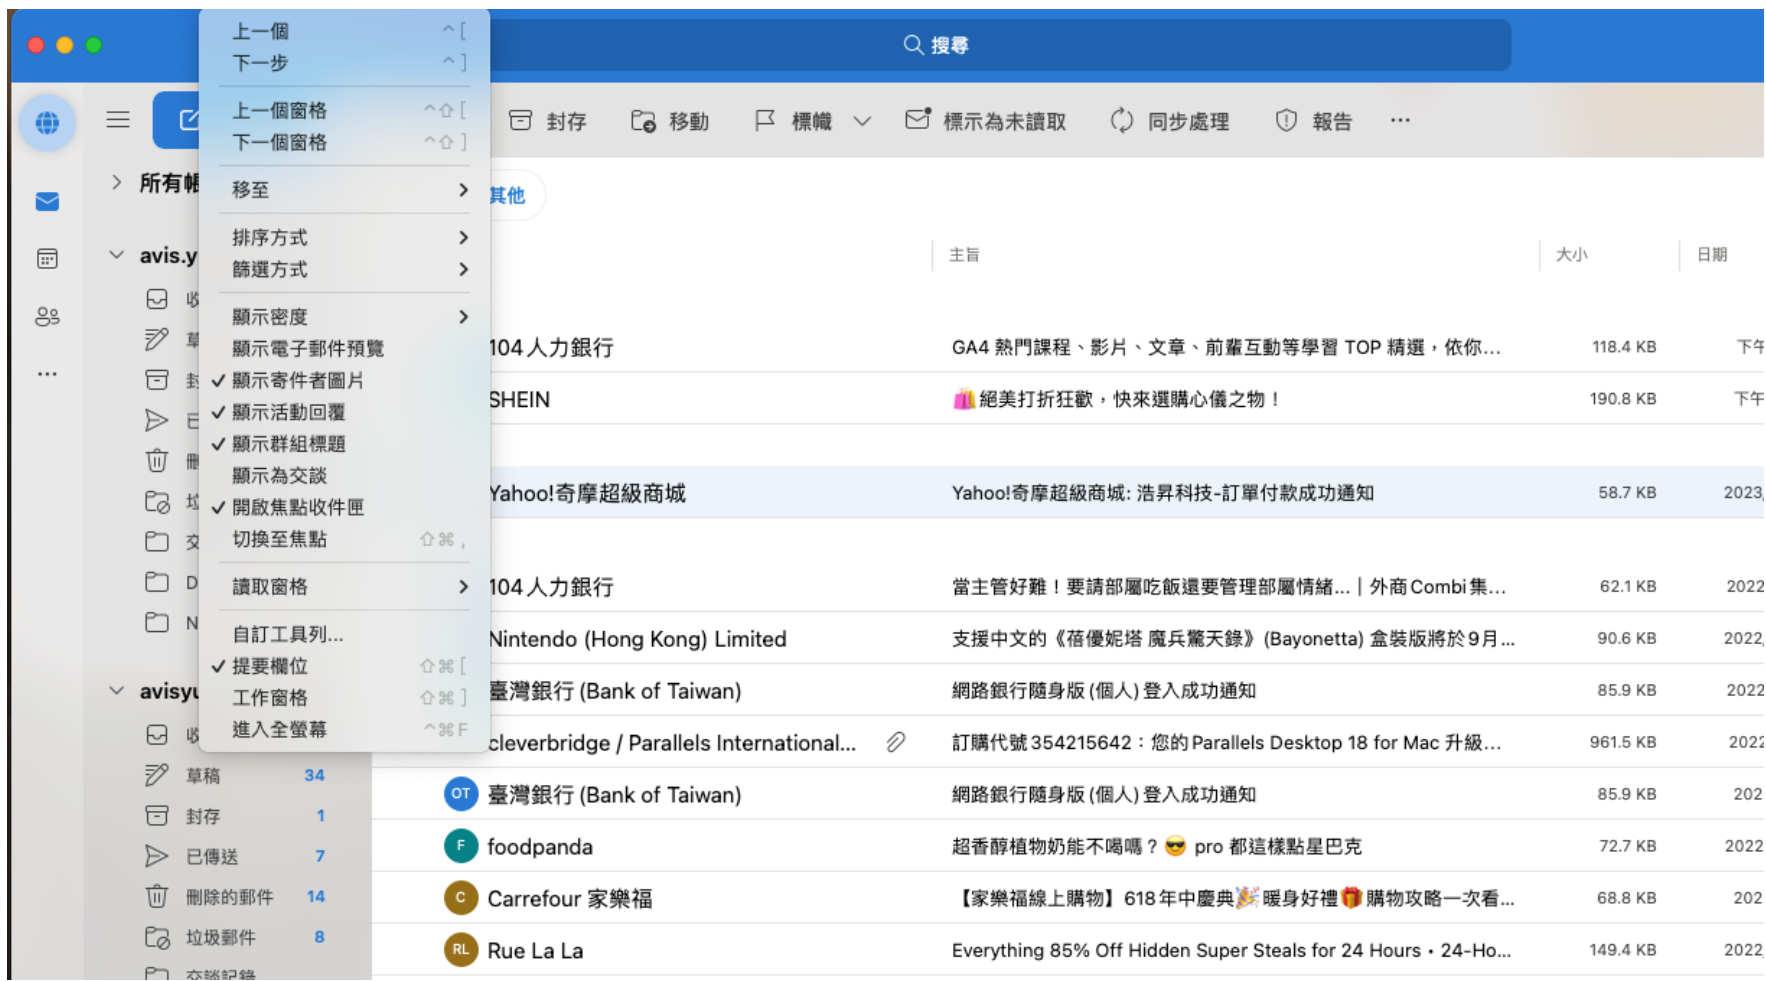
上一個 ^[
下一步 ^]
上一個窗格 ^⇧[
下一個窗格 ^⇧]
移至 >
排序方式 >
篩選方式 >
顯示密度 >
顯示電子郵件預覽
✓ 顯示寄件者圖片
✓ 顯示活動回覆
✓ 顯示群組標題
顯示為交談
✓ 開啟焦點收件匣
切換至焦點 ⇧⌘,
讀取窗格 >
自訂工具列...
✓ 提要欄位 ⇧⌘[
工作窗格 ⇧⌘]
進入全螢幕 ^⌘F

搜尋

封存 移動 標幟 標示為未讀取 同步處理 報告 ···

所有帳
avis.y
avisyu
草稿 34
封存 1
已傳送 7
刪除的郵件 14
垃圾郵件 8
交談記錄

其他

主旨 大小 日期

| | | | |
|---|---|---|---|
| 104人力銀行 | GA4 熱門課程、影片、文章、前輩互動等學習 TOP 精選，依你... | 118.4 KB | 下午 |
| SHEIN | 絕美打折狂歡，快來選購心儀之物！ | 190.8 KB | 下午 |
| Yahoo!奇摩超級商城 | Yahoo!奇摩超級商城: 浩昇科技-訂單付款成功通知 | 58.7 KB | 2023 |
| 104人力銀行 | 當主管好難！要請部屬吃飯還要管理部屬情緒...｜外商Combi集... | 62.1 KB | 2022 |
| Nintendo (Hong Kong) Limited | 支援中文的《蓓優妮塔 魔兵驚天錄》(Bayonetta) 盒裝版將於9月... | 90.6 KB | 2022 |
| 臺灣銀行 (Bank of Taiwan) | 網路銀行隨身版 (個人) 登入成功通知 | 85.9 KB | 2022 |
| cleverbridge / Parallels International... | 訂購代號354215642：您的Parallels Desktop 18 for Mac 升級... | 961.5 KB | 2022 |
| OT 臺灣銀行 (Bank of Taiwan) | 網路銀行隨身版 (個人) 登入成功通知 | 85.9 KB | 202 |
| F foodpanda | 超香醇植物奶能不喝嗎？ pro 都這樣點星巴克 | 72.7 KB | 2022 |
| C Carrefour 家樂福 | 【家樂福線上購物】618年中慶典 暖身好禮 購物攻略一次看... | 68.8 KB | 202 |
| RL Rue La La | Everything 85% Off Hidden Super Steals for 24 Hours • 24-Ho... | 149.4 KB | 2022 |